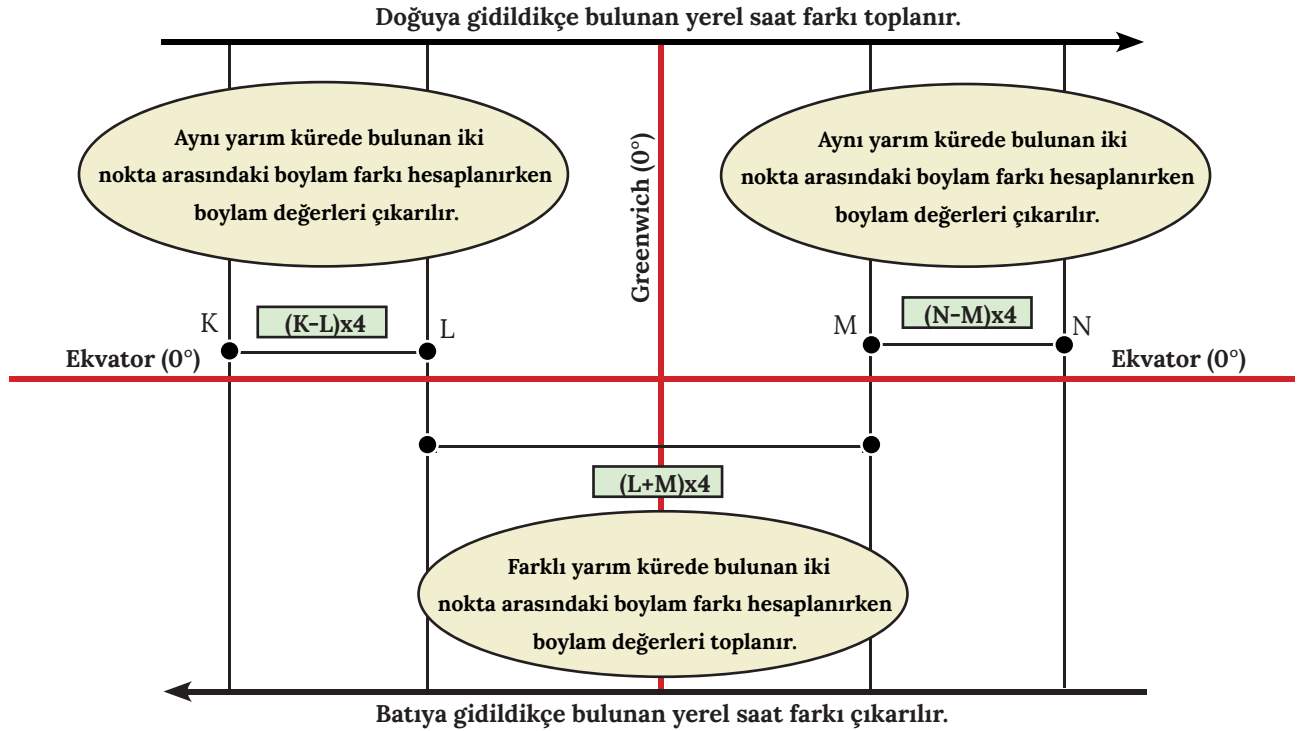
Doğuya gidildikçe bulunan yerel saat farkı toplanır.

Aynı yarım kürede bulunan iki nokta arasındaki boylam farkı hesaplanırken boylam değerleri çıkarılır.

Greenwich (0°)

Aynı yarım kürede bulunan iki nokta arasındaki boylam farkı hesaplanırken boylam değerleri çıkarılır.

K

(K-L)x4

L

M

(N-M)x4

N

Ekvator (0°)

Ekvator (0°)

(L+M)x4

Farklı yarım kürede bulunan iki nokta arasındaki boylam farkı hesaplanırken boylam değerleri toplanır.

Batıya gidildikçe bulunan yerel saat farkı çıkarılır.